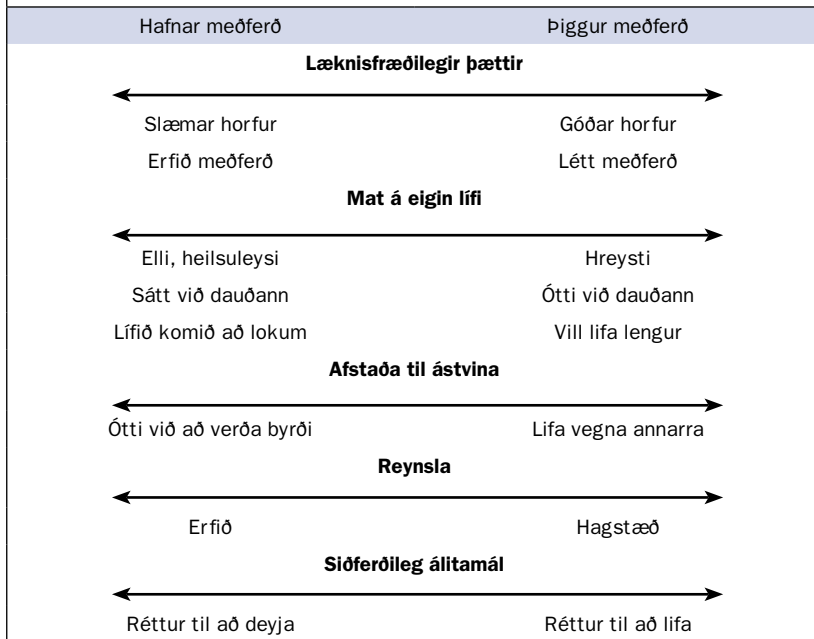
| Hafnar meðferð | Þiggur meðferð |
|---|---|

**Læknisfræðilegir þættir**

| | |
|---|---|
| Slæmar horfur | Góðar horfur |
| Erfið meðferð | Létt meðferð |

**Mat á eigin lífi**

| | |
|---|---|
| Elli, heilsuleysi | Hreysti |
| Sátt við dauðann | Ótti við dauðann |
| Lífið komið að lokum | Vill lifa lengur |

**Afstaða til ástvina**

| | |
|---|---|
| Ótti við að verða byrði | Lifa vegna annarra |

**Reynsla**

| | |
|---|---|
| Erfið | Hagstæð |

**Siðferðileg álitamál**

| | |
|---|---|
| Réttur til að deyja | Réttur til að lifa |